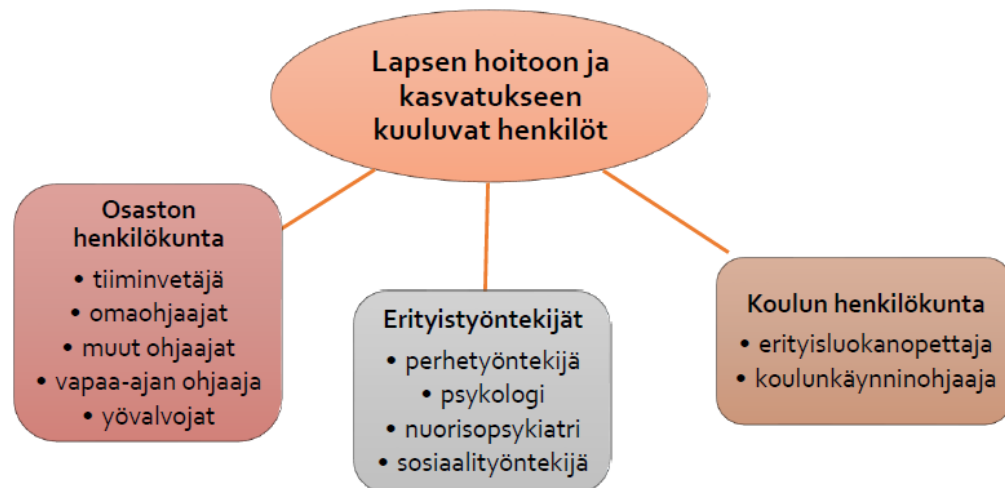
Lapsen hoitoon ja kasvatukseen kuuluvat henkilöt

Osaston henkilökunta
• tiiminvetäjä
• omaohjaajat
• muut ohjaajat
• vapaa-ajan ohjaaja
• yövalvojat

Erityistyöntekijät
• perhetyöntekijä
• psykologi
• nuorisopsykiatri
• sosiaalityöntekijä

Koulun henkilökunta
• erityisluokanopettaja
• koulunkäynninohjaaja